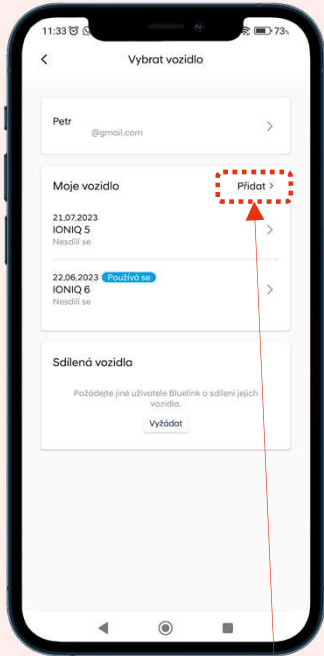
11:33 73

Vybrat vozidlo

Petr
@gmail.com

Moje vozidlo
Přidat >

21.07.2023
IONIQ 5
Nesdílí se

22.06.2023 Používá se
IONIQ 6
Nesdílí se

Sdílená vozidla

Požádejte jiné uživatele Bluelink o sdílení jejich vozidla.

Vyžádat